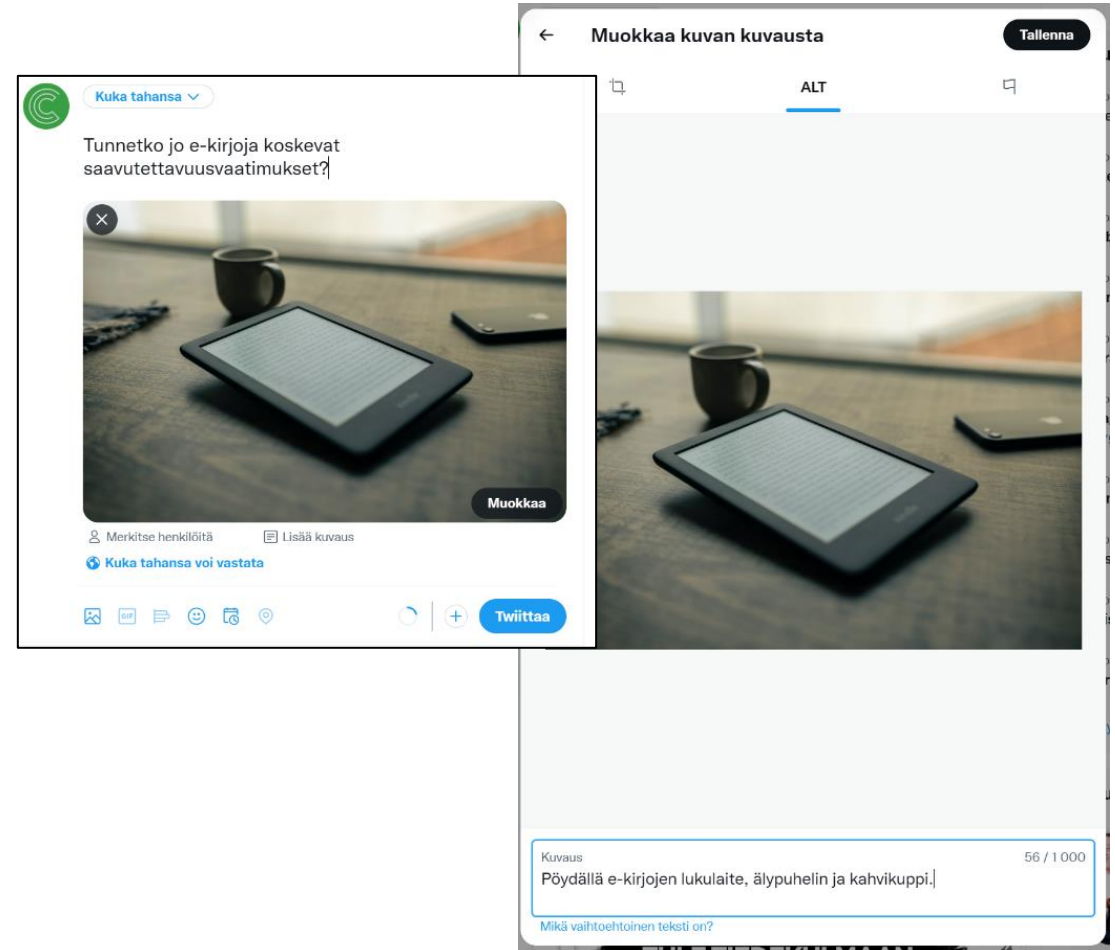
Kuka tahansa

Tunnetko jo e-kirjoja koskevat saavutettavuusvaatimukset?

Muokkaa

Merkitse henkilöitä

Lisää kuvaus

Kuka tahansa voi vastata

Twiittaa

Muokkaa kuvan kuvausta

Tallenna

ALT

Kuvaus

56 / 1 000

Pöydällä e-kirjojen lukulaite, älypuhelin ja kahvikuppi.

Mikä vaihtoehtoinen teksti on?